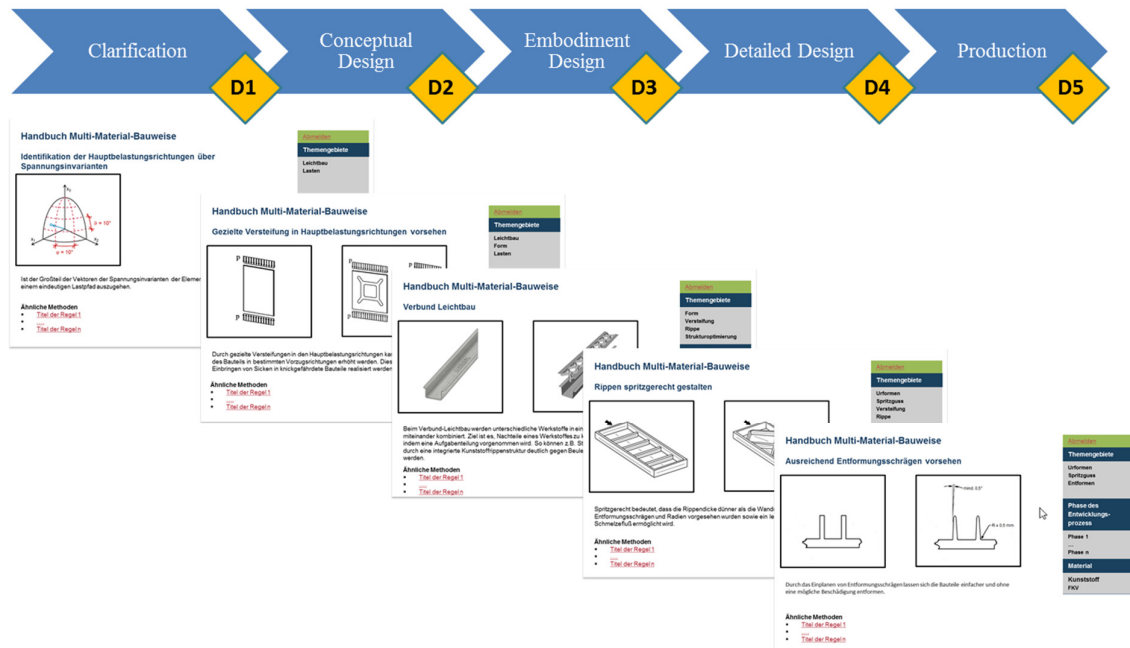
Clarification

D1

Conceptual Design

D2

Embodiment Design

D3

Detailed Design

D4

Production

D5

Handbuch Multi-Material-Bauweise

Identifikation der Hauptbelastungsrichtungen über Spannungsinvarianten

Abmelden

Themengebiete

Leichtbau
Lasten

Ist der Großteil der Vektoren der Spannungsinvarianten der Elemer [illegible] einem eindeutigen Lastpfad auszugehen.

Ähnliche Methoden
- Titel der Regel 1
- ...
- Titel der Regel n

Handbuch Multi-Material-Bauweise

Gezielte Versteifung in Hauptbelastungsrichtungen vorsehen

Abmelden

Themengebiete

Leichtbau
Form
Lasten

Durch gezielte Versteifungen in den Hauptbelastungsrichtungen kar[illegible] des Bauteils in bestimmten Vorzugsrichtungen erhöht werden. Dies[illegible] Einbringen von Sicken in knickgefährdete Bauteile realisiert werden

Ähnliche Methoden
- Titel der Regel 1
- ...
- Titel der Regel n

Handbuch Multi-Material-Bauweise

Verbund Leichtbau

Abmelden

Themengebiete

Form
Versteifung
Rippe
Strukturoptimierung

Beim Verbund-Leichtbau werden unterschiedliche Werkstoffe in ein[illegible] miteinander kombiniert. Ziel ist es, Nachteile eines Werkstoffes zu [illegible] indem eine Aufgabenteilung vorgenommen wird. So können z.B. St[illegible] durch eine integrierte Kunststoffrippenstruktur deutlich gegen Beule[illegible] werden.

Ähnliche Methoden
- Titel der Regel 1
- ...
- Titel der Regel n

Handbuch Multi-Material-Bauweise

Rippen spritzgerecht gestalten

Abmelden

Themengebiete

Urformen
Spritzguss
Versteifung
Rippe

Spritzgerecht bedeutet, dass die Rippendicke dünner als die Wand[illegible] Entformungsschrägen und Radien vorgesehen wurden sowie ein le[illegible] Schmelzefluß ermöglicht wird.

Ähnliche Methoden
- Titel der Regel 1
- ...
- Titel der Regel n

Handbuch Multi-Material-Bauweise

Ausreichend Entformungsschrägen vorsehen

min. 0.5°

R ≥ 0.5 mm

Durch das Einplanen von Entformungsschrägen lassen sich die Bauteile einfacher und ohne eine mögliche Beschädigung entformen.

Ähnliche Methoden
- Titel der Regel 1
- ...
- Titel der Regel n

Abmelden

Themengebiete

Urformen
Spritzguss
Entformen

Phase des Entwicklungsprozess

Phase 1
...
Phase n

Material

Kunststoff
FKV